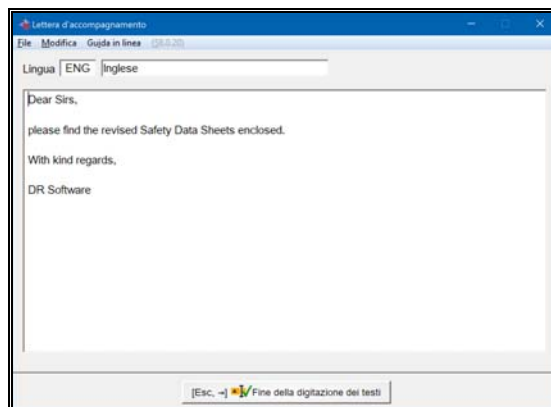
Lettera d'accompagnamento

File Modifica Guida in linea (58.0.20)

Lingua ENG Inglese

Dear Sirs,

please find the revised Safety Data Sheets enclosed.

With kind regards,

DR Software

[Esc, ⊣] Fine della digitazione dei testi